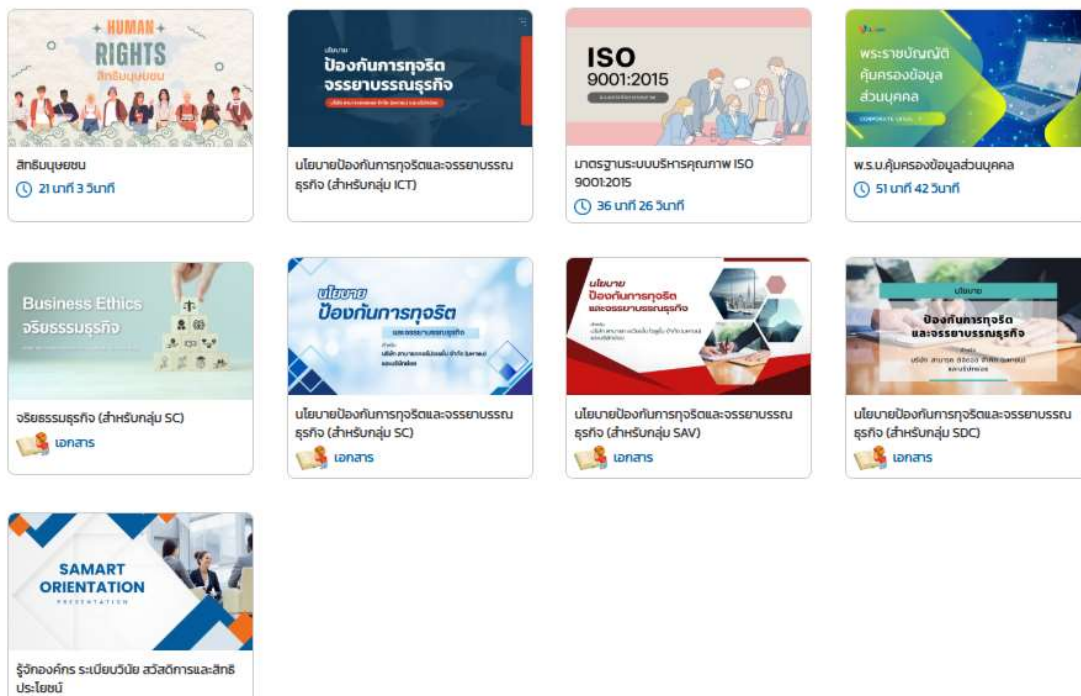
+ HUMAN +
RIGHTS
สิทธิมนุษยชน

สิทธิมนุษยชน
21 นาที 3 วินาที

นโยบาย
ป้องกันการทุจริต
จรรยาบรรณธุรกิจ

นโยบายป้องกันการทุจริตและจรรยาบรรณธุรกิจ (สำหรับกลุ่ม ICT)

ISO
9001:2015

มาตรฐานระบบบริหารคุณภาพ ISO 9001:2015
36 นาที 26 วินาที

พระราชบัญญัติ
คุ้มครองข้อมูล
ส่วนบุคคล
CORPORATE LEVEL

พ.ร.บ.คุ้มครองข้อมูลส่วนบุคคล
51 นาที 42 วินาที

Business Ethics
จริยธรรมธุรกิจ

จริยธรรมธุรกิจ (สำหรับกลุ่ม SC)
เอกสาร

นโยบาย
ป้องกันการทุจริต
และจรรยาบรรณธุรกิจ

นโยบายป้องกันการทุจริตและจรรยาบรรณธุรกิจ (สำหรับกลุ่ม SC)
เอกสาร

นโยบาย
ป้องกันการทุจริต
และจรรยาบรรณธุรกิจ

นโยบายป้องกันการทุจริตและจรรยาบรรณธุรกิจ (สำหรับกลุ่ม SAV)
เอกสาร

นโยบาย
ป้องกันการทุจริต
และจรรยาบรรณธุรกิจ

นโยบายป้องกันการทุจริตและจรรยาบรรณธุรกิจ (สำหรับกลุ่ม SDC)
เอกสาร

SAMART
ORIENTATION
PRESENTATION

รู้จักองค์กร ระเบียบวินัย สวัสดิการและสิทธิประโยชน์